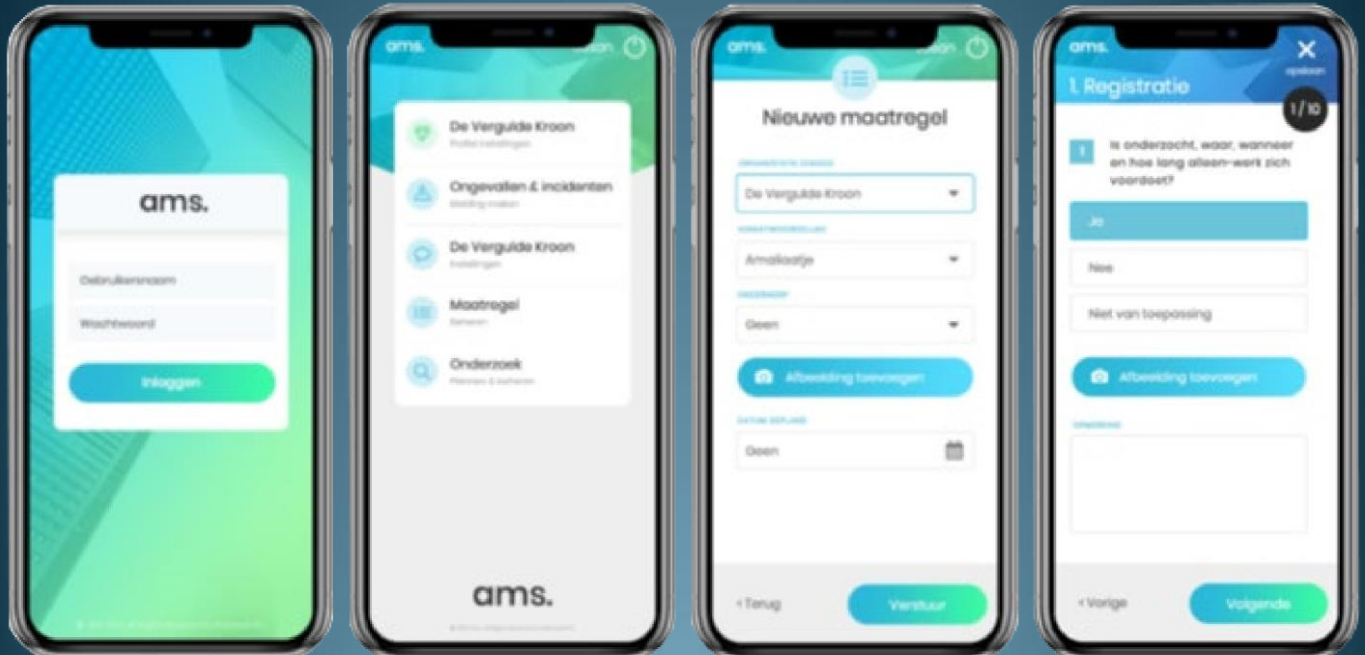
ams.

Gebruikersnaam

Wachtwoord

Inloggen

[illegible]

ams. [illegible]

De Vergulde Kroon
Profiel instellingen

Ongevallen & incidenten
Melding maken

De Vergulde Kroon
Instellingen

Maatregel
Beheren

Onderzoek
Plannen & beheren

ams.

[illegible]

ams. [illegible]

Nieuwe maatregel

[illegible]
De Vergulde Kroon

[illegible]
Amaliaatje

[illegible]
Geen

Afbeelding toevoegen

DATUM GEPLAND
Geen

‹ Terug

Verstuur

ams.

1. Registratie

opslaan

1/10

1 Is onderzocht, waar, wanneer en hoe lang alleen-werk zich voordoet?

Ja

Nee

Niet van toepassing

Afbeelding toevoegen

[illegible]

‹ Vorige

Volgende